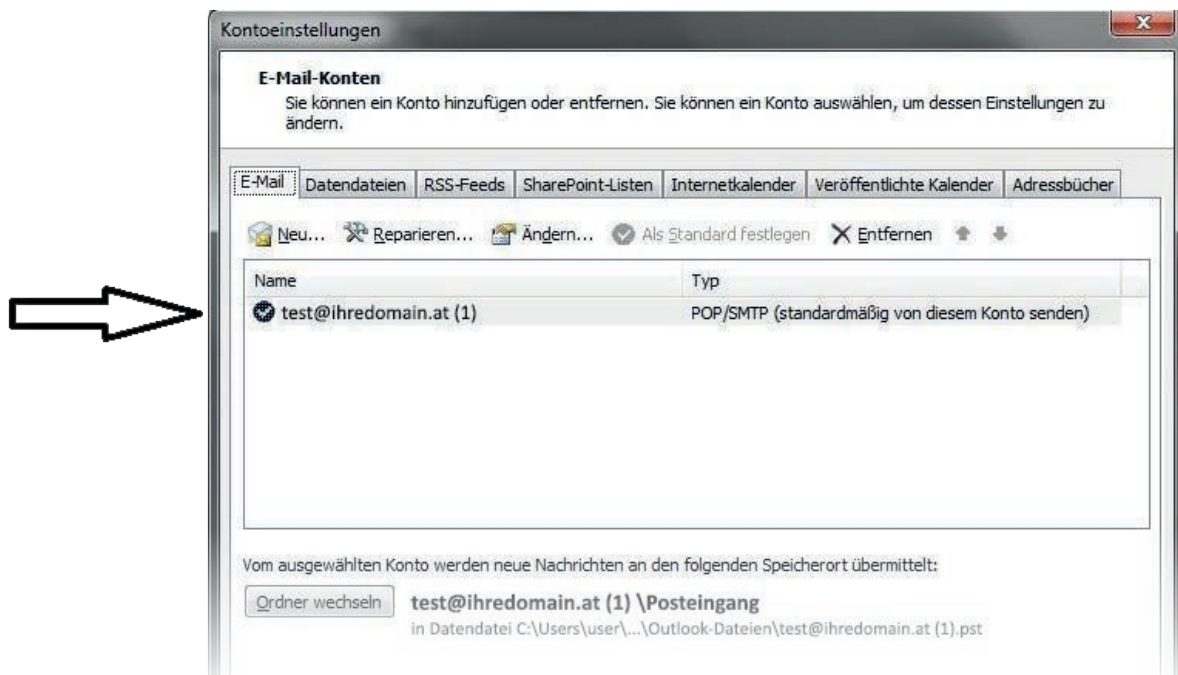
Kontoeinstellungen

E-Mail-Konten

Sie können ein Konto hinzufügen oder entfernen. Sie können ein Konto auswählen, um dessen Einstellungen zu ändern.

E-Mail | Datendateien | RSS-Feeds | SharePoint-Listen | Internetkalender | Veröffentlichte Kalender | Adressbücher

Neu... Reparieren... Ändern... Als Standard festlegen Entfernen

| Name | Typ |
|---|---|
| test@ihredomain.at (1) | POP/SMTP (standardmäßig von diesem Konto senden) |

Vom ausgewählten Konto werden neue Nachrichten an den folgenden Speicherort übermittelt:

Ordner wechseln test@ihredomain.at (1) \Posteingang

in Datendatei C:\Users\user\...\Outlook-Dateien\test@ihredomain.at (1).pst